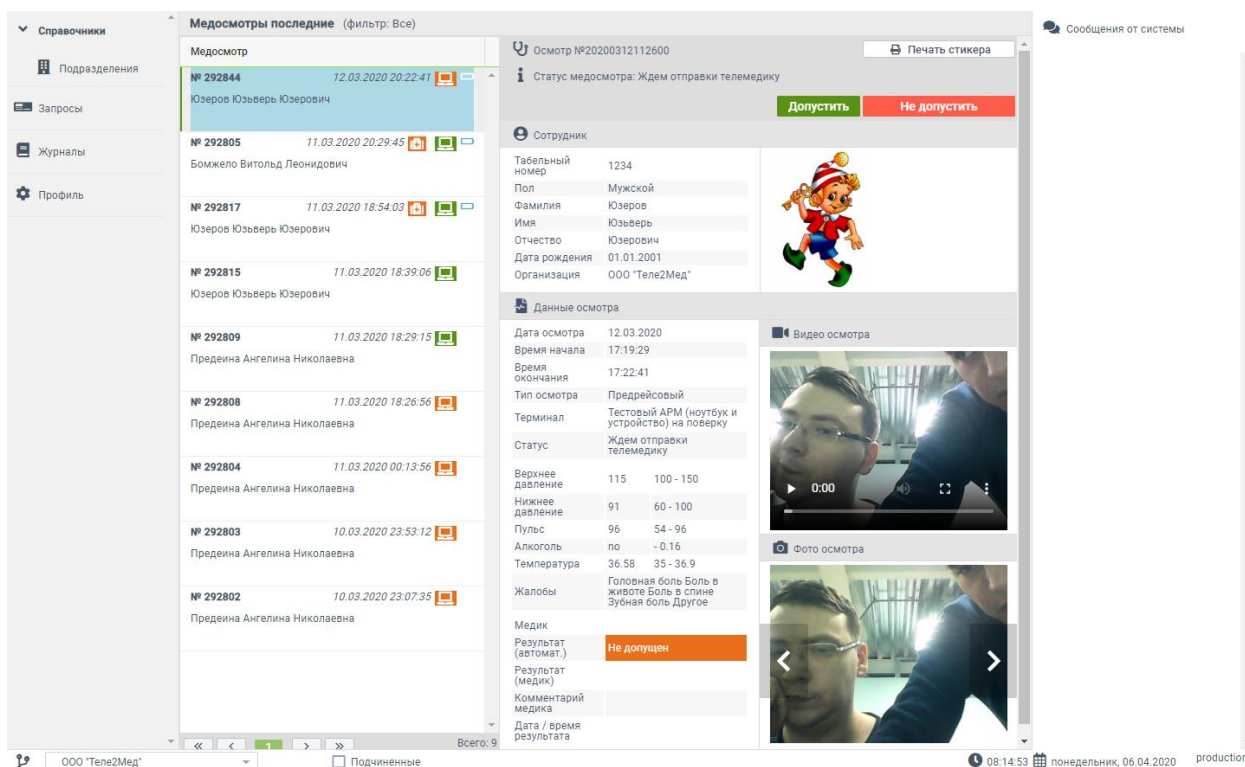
Справочники
Подразделения
Запросы
Журналы
Профиль

Медосмотры последние (фильтр: Все)

Медосмотр

№ 292844 12.03.2020 20:22:41
Юзеров Юзьверь Юзерович

№ 292805 11.03.2020 20:29:45
Бомжело Витольд Леонидович

№ 292817 11.03.2020 18:54:03
Юзеров Юзьверь Юзерович

№ 292815 11.03.2020 18:39:06
Юзеров Юзьверь Юзерович

№ 292809 11.03.2020 18:29:15
Предеина Ангелина Николаевна

№ 292808 11.03.2020 18:26:56
Предеина Ангелина Николаевна

№ 292804 11.03.2020 00:13:56
Предеина Ангелина Николаевна

№ 292803 10.03.2020 23:53:12
Предеина Ангелина Николаевна

№ 292802 10.03.2020 23:07:35
Предеина Ангелина Николаевна

« ‹ 1 › »
Всего: 9

Осмотр №20200312112600
Печать стикера
Статус медосмотра: Ждем отправки телемедику
Допустить
Не допустить

Сотрудник

| | |
|---|---|
| Табельный номер | 1234 |
| Пол | Мужской |
| Фамилия | Юзеров |
| Имя | Юзьверь |
| Отчество | Юзерович |
| Дата рождения | 01.01.2001 |
| Организация | ООО "Теле2Мед" |

Данные осмотра

| | | |
|---|---|---|
| Дата осмотра | 12.03.2020 | |
| Время начала | 17:19:29 | |
| Время окончания | 17:22:41 | |
| Тип осмотра | Предрейсовый | |
| Терминал | Тестовый АРМ (ноутбук и устройство) на поверку | |
| Статус | Ждем отправки телемедику | |
| Верхнее давление | 115 | 100 - 150 |
| Нижнее давление | 91 | 60 - 100 |
| Пульс | 96 | 54 - 96 |
| Алкоголь | no | - 0.16 |
| Температура | 36.58 | 35 - 36.9 |
| Жалобы | Головная боль Боль в животе Боль в спине Зубная боль Другое | |
| Медик | | |
| Результат (автомат.) | Не допущен | |
| Результат (медик) | | |
| Комментарий медика | | |
| Дата / время результата | | |

Видео осмотра
0:00
Фото осмотра

Сообщения от системы

ООО "Теле2Мед"
Подчиненные
08:14:53 понедельник, 06.04.2020
productior